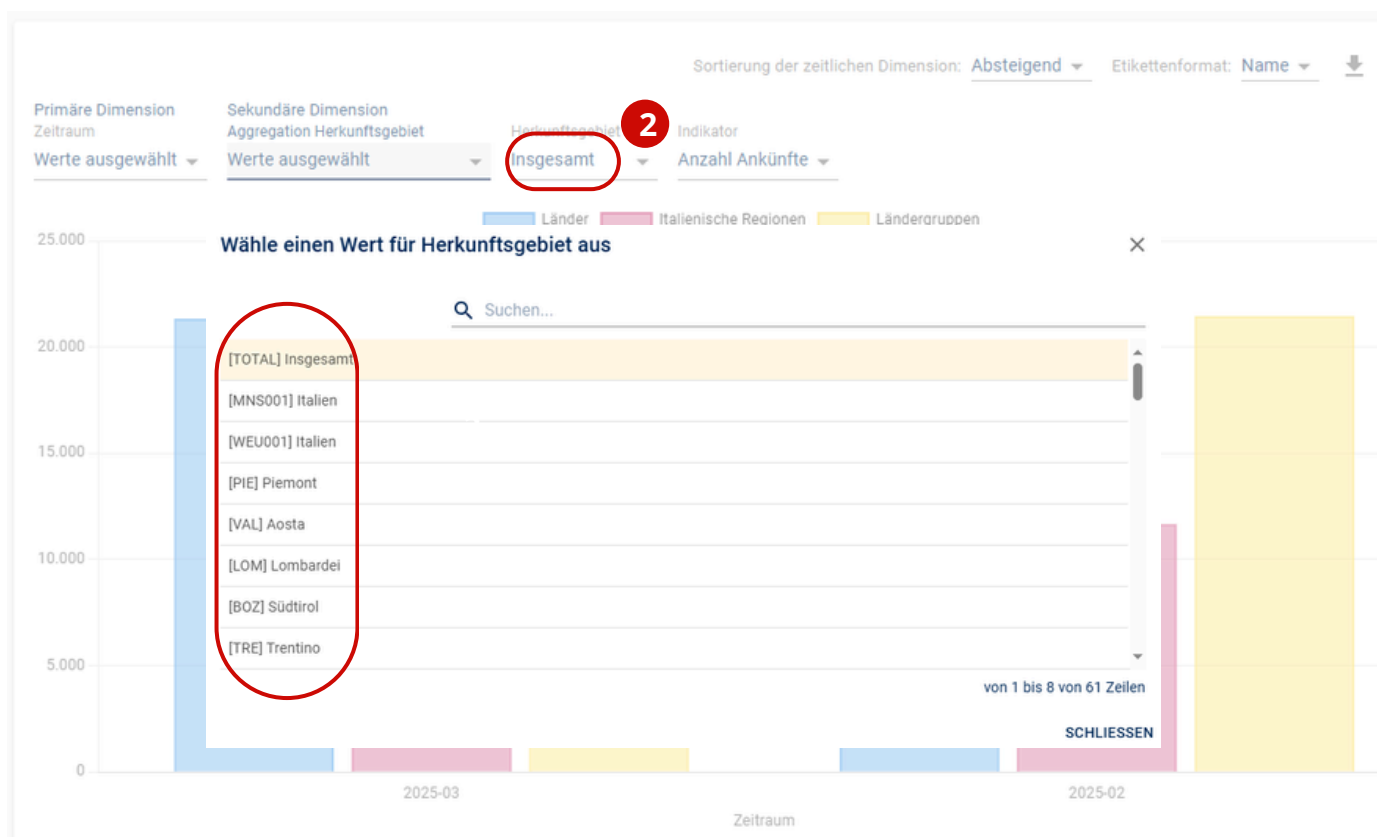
Sortierung der zeitlichen Dimension: Absteigend Etikettenformat: Name

Primäre Dimension
Zeitraum
Werte ausgewählt

Sekundäre Dimension
Aggregation Herkunftsgebiet
Werte ausgewählt

Herkunftsgebiet
Insgesamt

2

Indikator
Anzahl Ankünfte

Länder Italienische Regionen Ländergruppen

25.000
20.000
15.000
10.000
5.000
0

Wähle einen Wert für Herkunftsgebiet aus

Suchen...

[TOTAL] Insgesamt
[MNS001] Italien
[WEU001] Italien
[PIE] Piemont
[VAL] Aosta
[LOM] Lombardei
[BOZ] Südtirol
[TRE] Trentino

von 1 bis 8 von 61 Zeilen

SCHLIESSEN

2025-03
2025-02
Zeitraum